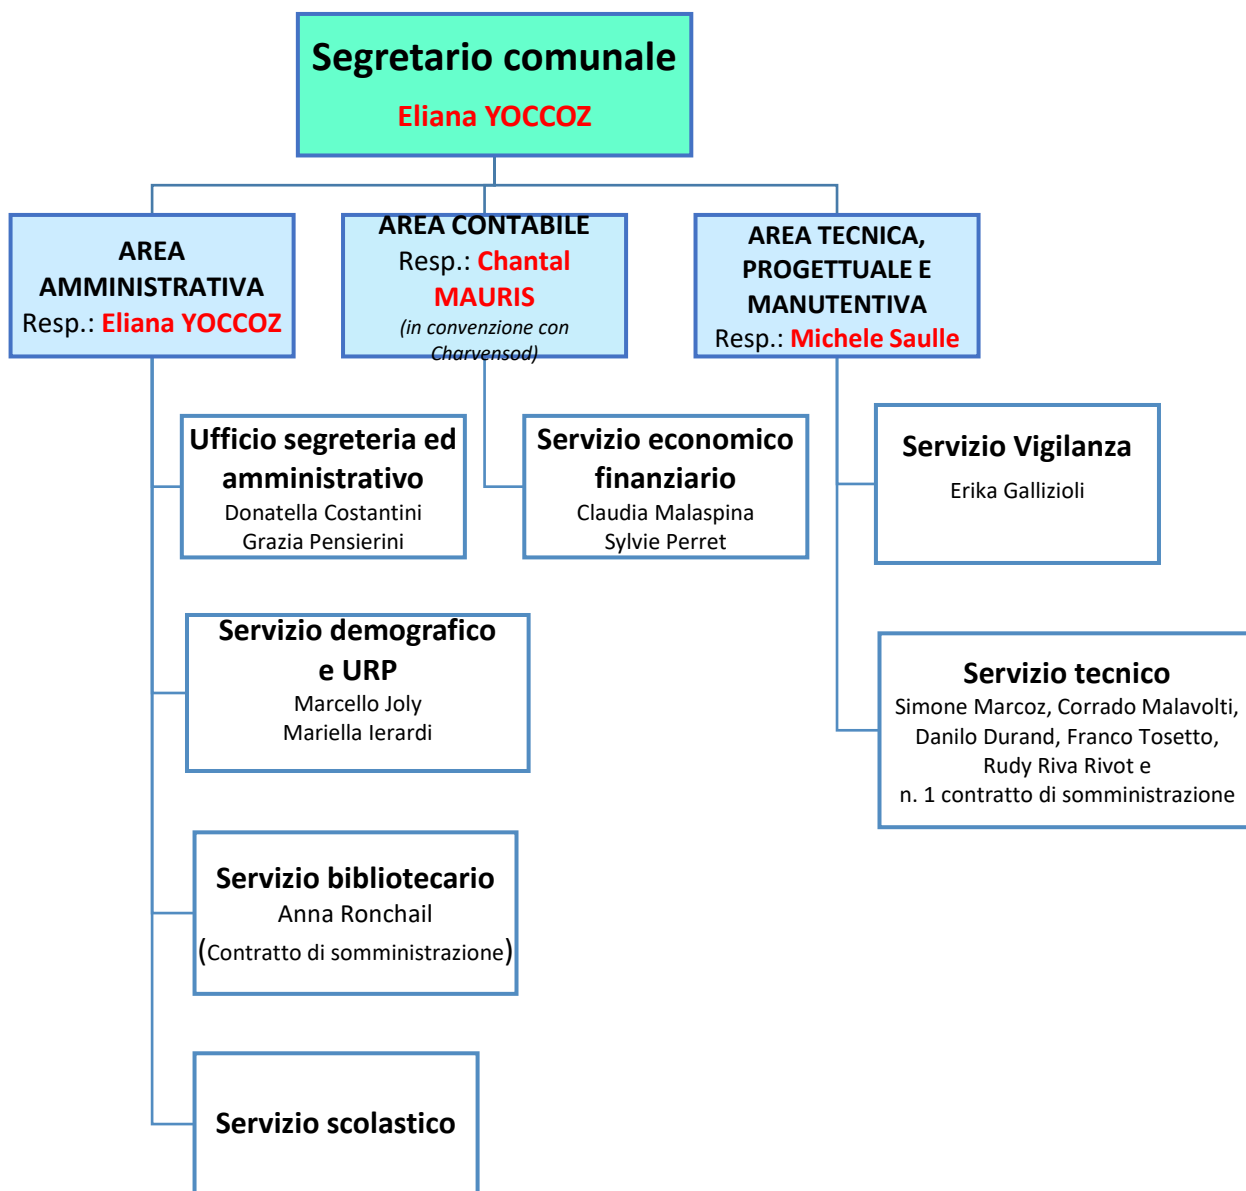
Segretario comunale
Eliana YOCCOZ

AREA AMMINISTRATIVA
Resp.: Eliana YOCCOZ

AREA CONTABILE
Resp.: Chantal MAURIS
(in convenzione con Charvensod)

AREA TECNICA, PROGETTUALE E MANUTENTIVA
Resp.: Michele Saulle

Ufficio segreteria ed amministrativo
Donatella Costantini
Grazia Pensierini

Servizio economico finanziario
Claudia Malaspina
Sylvie Perret

Servizio Vigilanza
Erika Gallizioli

Servizio demografico e URP
Marcello Joly
Mariella Ierardi

Servizio tecnico
Simone Marcoz, Corrado Malavolti, Danilo Durand, Franco Tosetto, Rudy Riva Rivot e n. 1 contratto di somministrazione

Servizio bibliotecario
Anna Ronchail
(Contratto di somministrazione)

Servizio scolastico